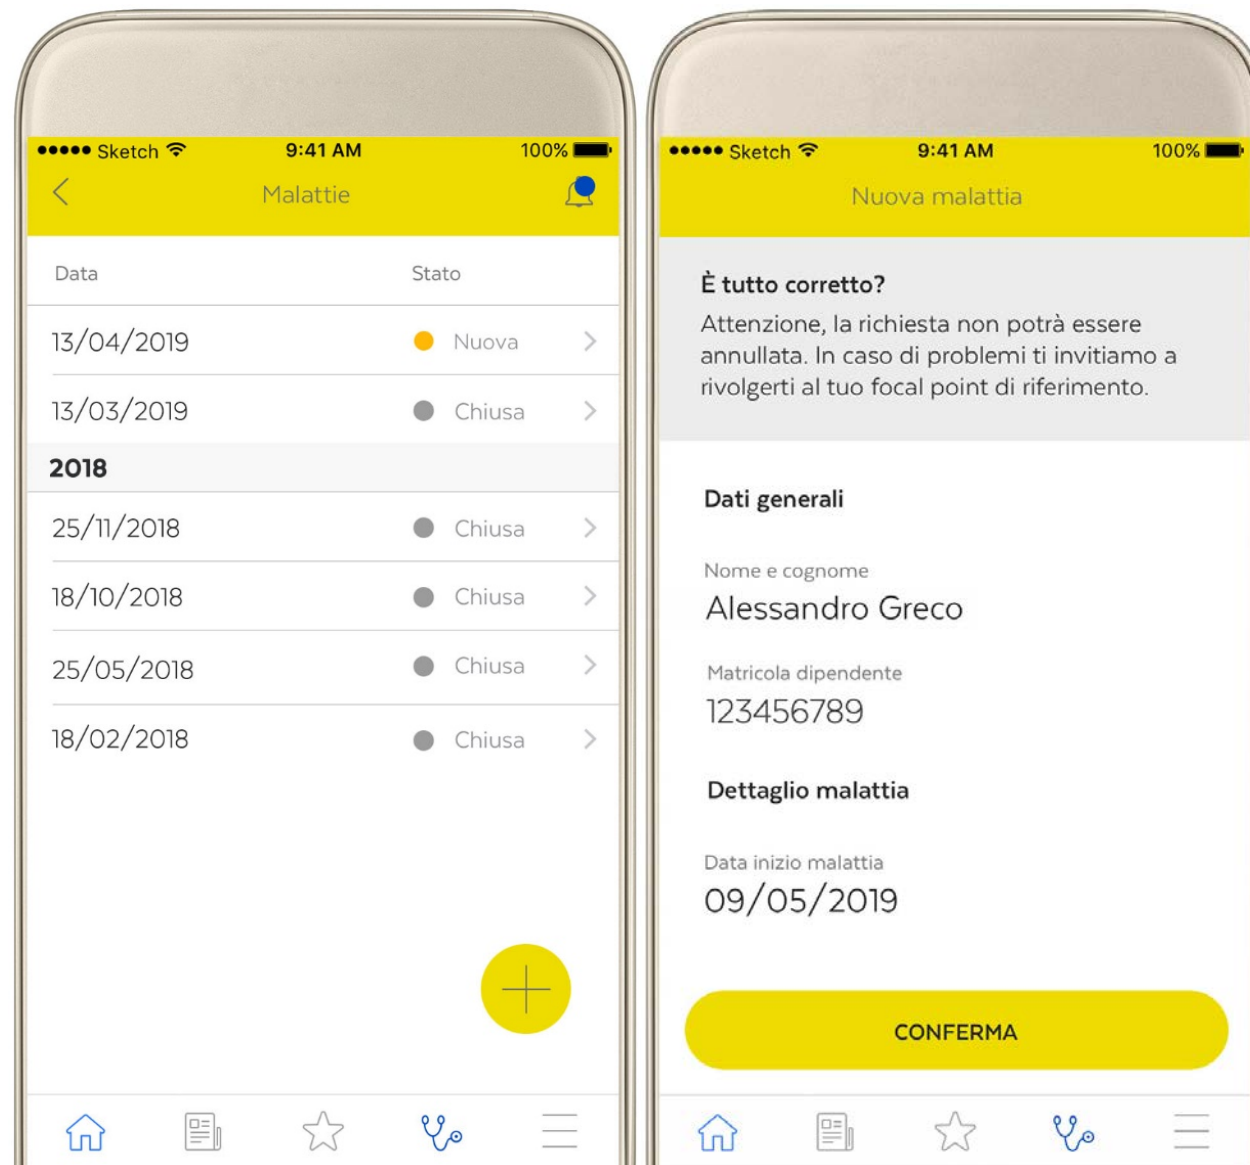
●●●●● Sketch 9:41 AM 100%

Malattie

Data Stato

13/04/2019 Nuova

13/03/2019 Chiusa

2018

25/11/2018 Chiusa

18/10/2018 Chiusa

25/05/2018 Chiusa

18/02/2018 Chiusa

●●●●● Sketch 9:41 AM 100%

Nuova malattia

È tutto corretto?

Attenzione, la richiesta non potrà essere annullata. In caso di problemi ti invitiamo a rivolgerti al tuo focal point di riferimento.

Dati generali

Nome e cognome
Alessandro Greco

Matricola dipendente
123456789

Dettaglio malattia

Data inizio malattia
09/05/2019

CONFERMA